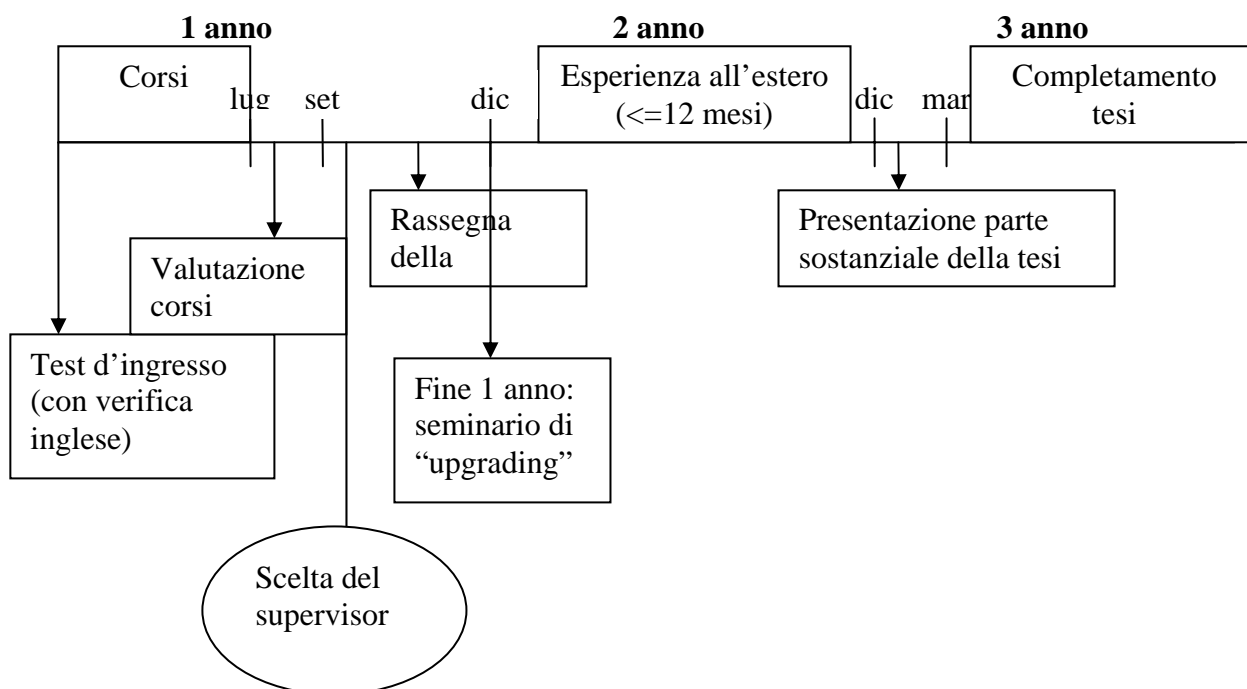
1 anno

2 anno

3 anno

Corsi

lug

set

dic

Esperienza all’estero (<=12 mesi)

dic

mar

Completamento tesi

Rassegna della

Presentazione parte sostanziale della tesi

Valutazione corsi

Test d’ingresso (con verifica inglese)

Fine 1 anno: seminario di “upgrading”

Scelta del supervisor